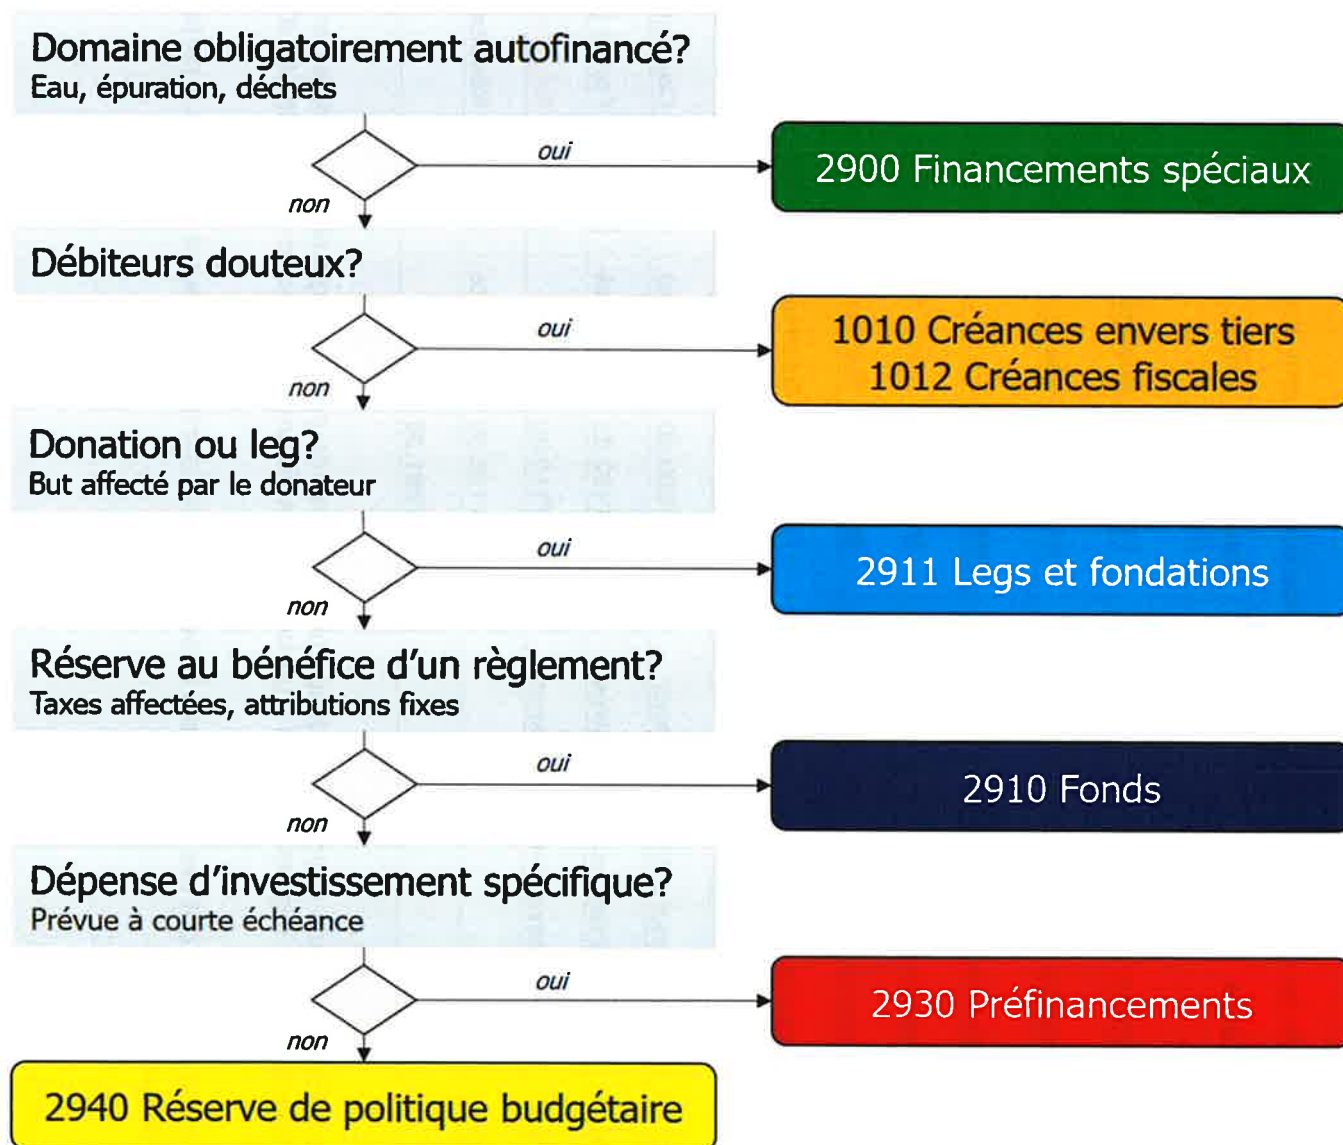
Domaine obligatoirement autofinancé?
Eau, épuration, déchets

oui

2900 Financements spéciaux

non

Débiteurs douteux?

oui

1010 Créances envers tiers
1012 Créances fiscales

non

Donation ou leg?
But affecté par le donateur

oui

2911 Legs et fondations

non

Réserve au bénéfice d'un règlement?
Taxes affectées, attributions fixes

oui

2910 Fonds

non

Dépense d'investissement spécifique?
Prévue à courte échéance

oui

2930 Préfinancements

non

2940 Réserve de politique budgétaire